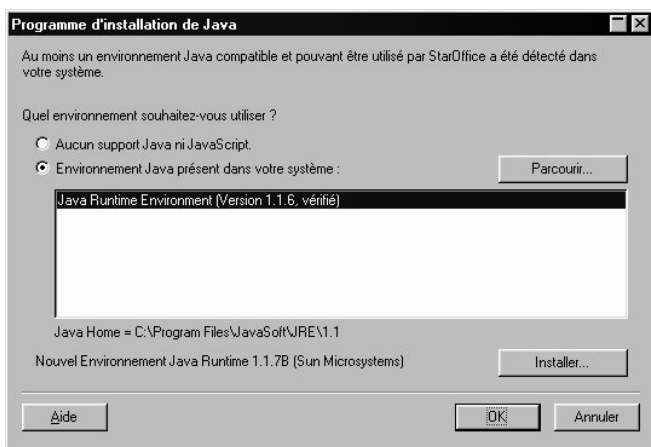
Programme d'installation de Java

Au moins un environnement Java compatible et pouvant être utilisé par StarOffice a été détecté dans votre système.

Quel environnement souhaitez-vous utiliser ?

Aucun support Java ni JavaScript.

Environnement Java présent dans votre système :

Parcourir...

Java Runtime Environment (Version 1.1.6, vérifié)

Java Home = C:\Program Files\JavaSoft\JRE\1.1

Nouvel Environnement Java Runtime 1.1.7B (Sun Microsystems)

Installer...

Aide

OK

Annuler